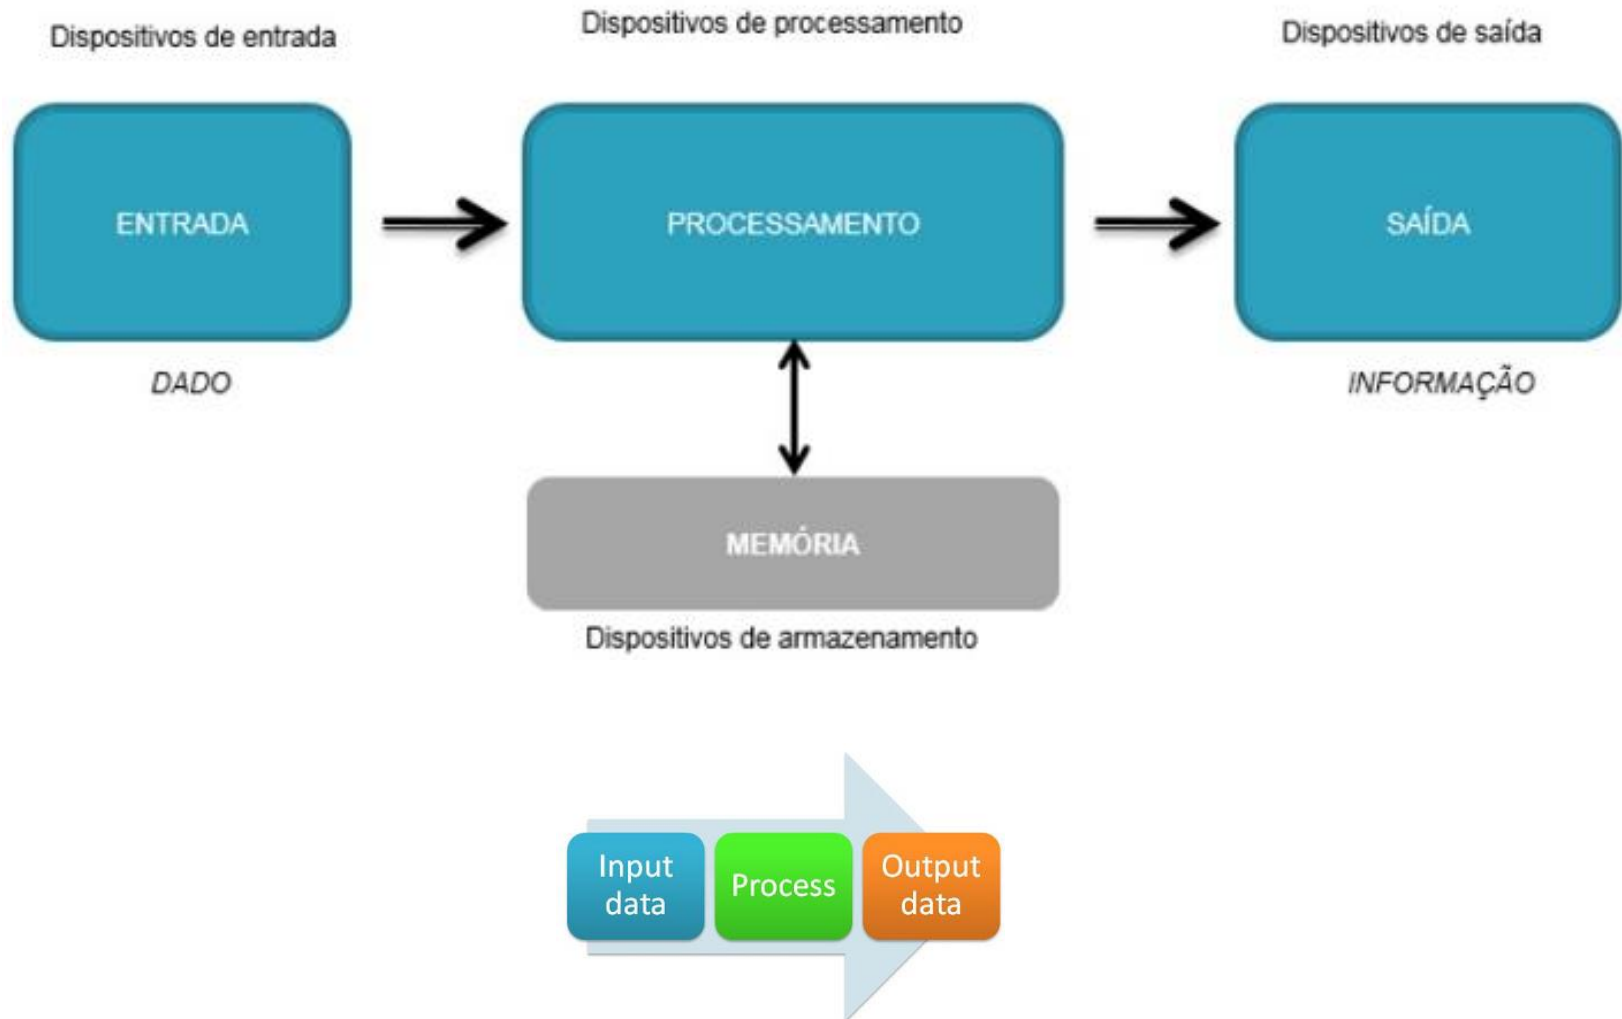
Dispositivos de entrada

Dispositivos de processamento

Dispositivos de saída

ENTRADA

PROCESSAMENTO

SAÍDA

DADO

INFORMAÇÃO

MEMÓRIA

Dispositivos de armazenamento

Input data

Process

Output data